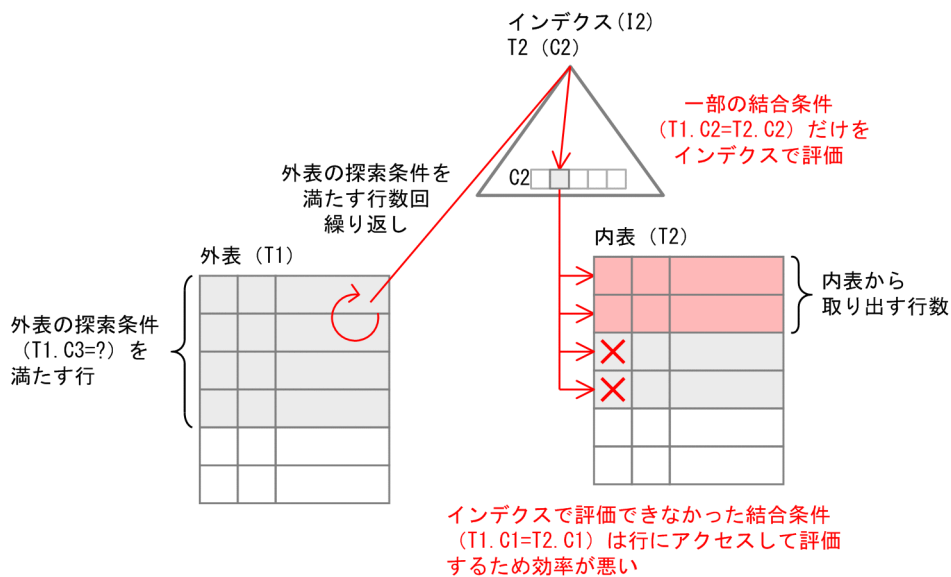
インデクス(I2)
T2 (C2)

一部の結合条件
(T1.C2=T2.C2) だけを
インデクスで評価

外表の探索条件を
満たす行数回
繰り返し

C2

内表 (T2)

外表 (T1)

内表から
取り出す行数

外表の探索条件
(T1.C3=?) を
満たす行

インデクスで評価できなかった結合条件
(T1.C1=T2.C1) は行にアクセスして評価
するため効率が悪い